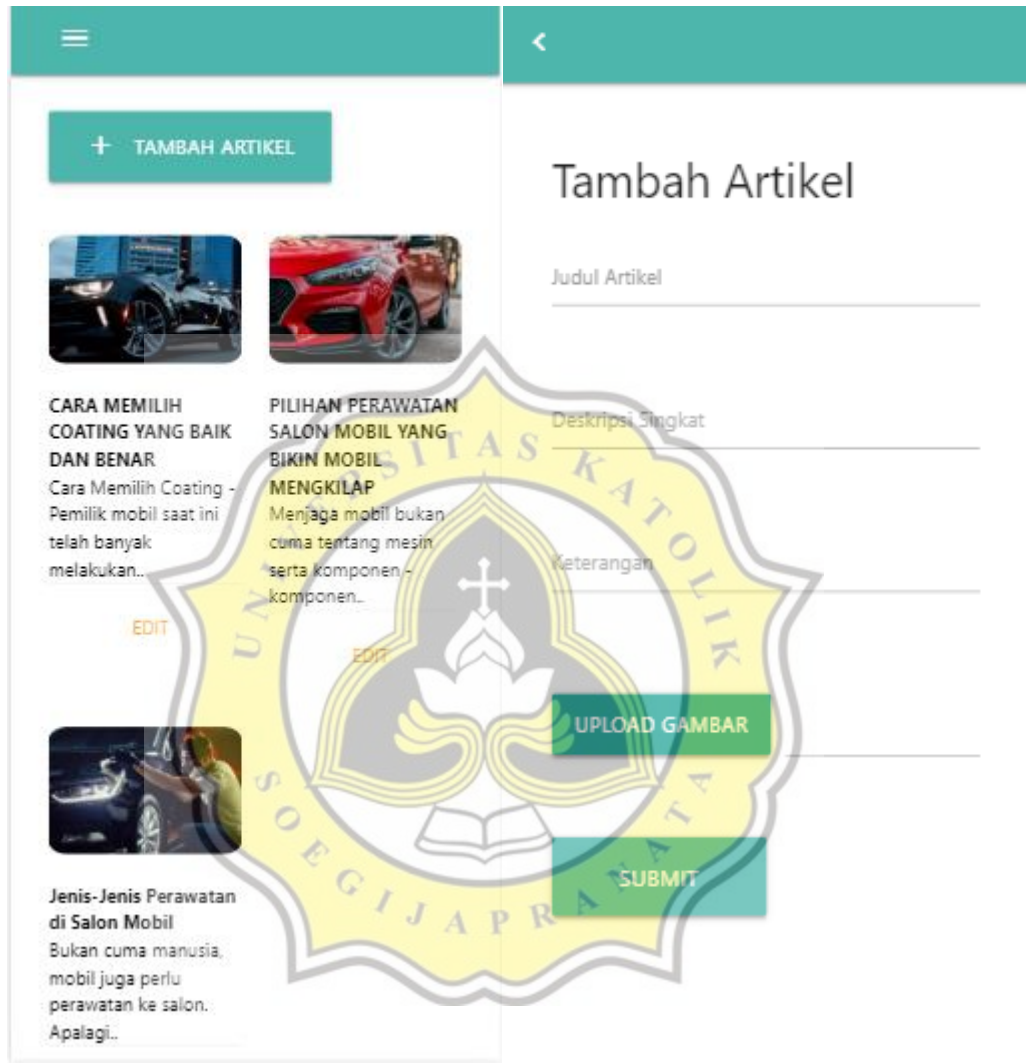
+ TAMBAH ARTIKEL

CARA MEMILIH COATING YANG BAIK DAN BENAR
Cara Memilih Coating - Pemilik mobil saat ini telah banyak melakukan..

EDIT

PILIHAN PERAWATAN SALON MOBIL YANG BIKIN MOBIL MENGKILAP
Menjaga mobil bukan cuma tentang mesin serta komponen - komponen..

EDIT

Jenis-Jenis Perawatan di Salon Mobil
Bukan cuma manusia, mobil juga perlu perawatan ke salon. Apalagi..

Tambah Artikel

Judul Artikel

Deskripsi Singkat

Keterangan

UPLOAD GAMBAR

SUBMIT

UNIVERSITAS KATOLIK SOEGIJAPRANATA